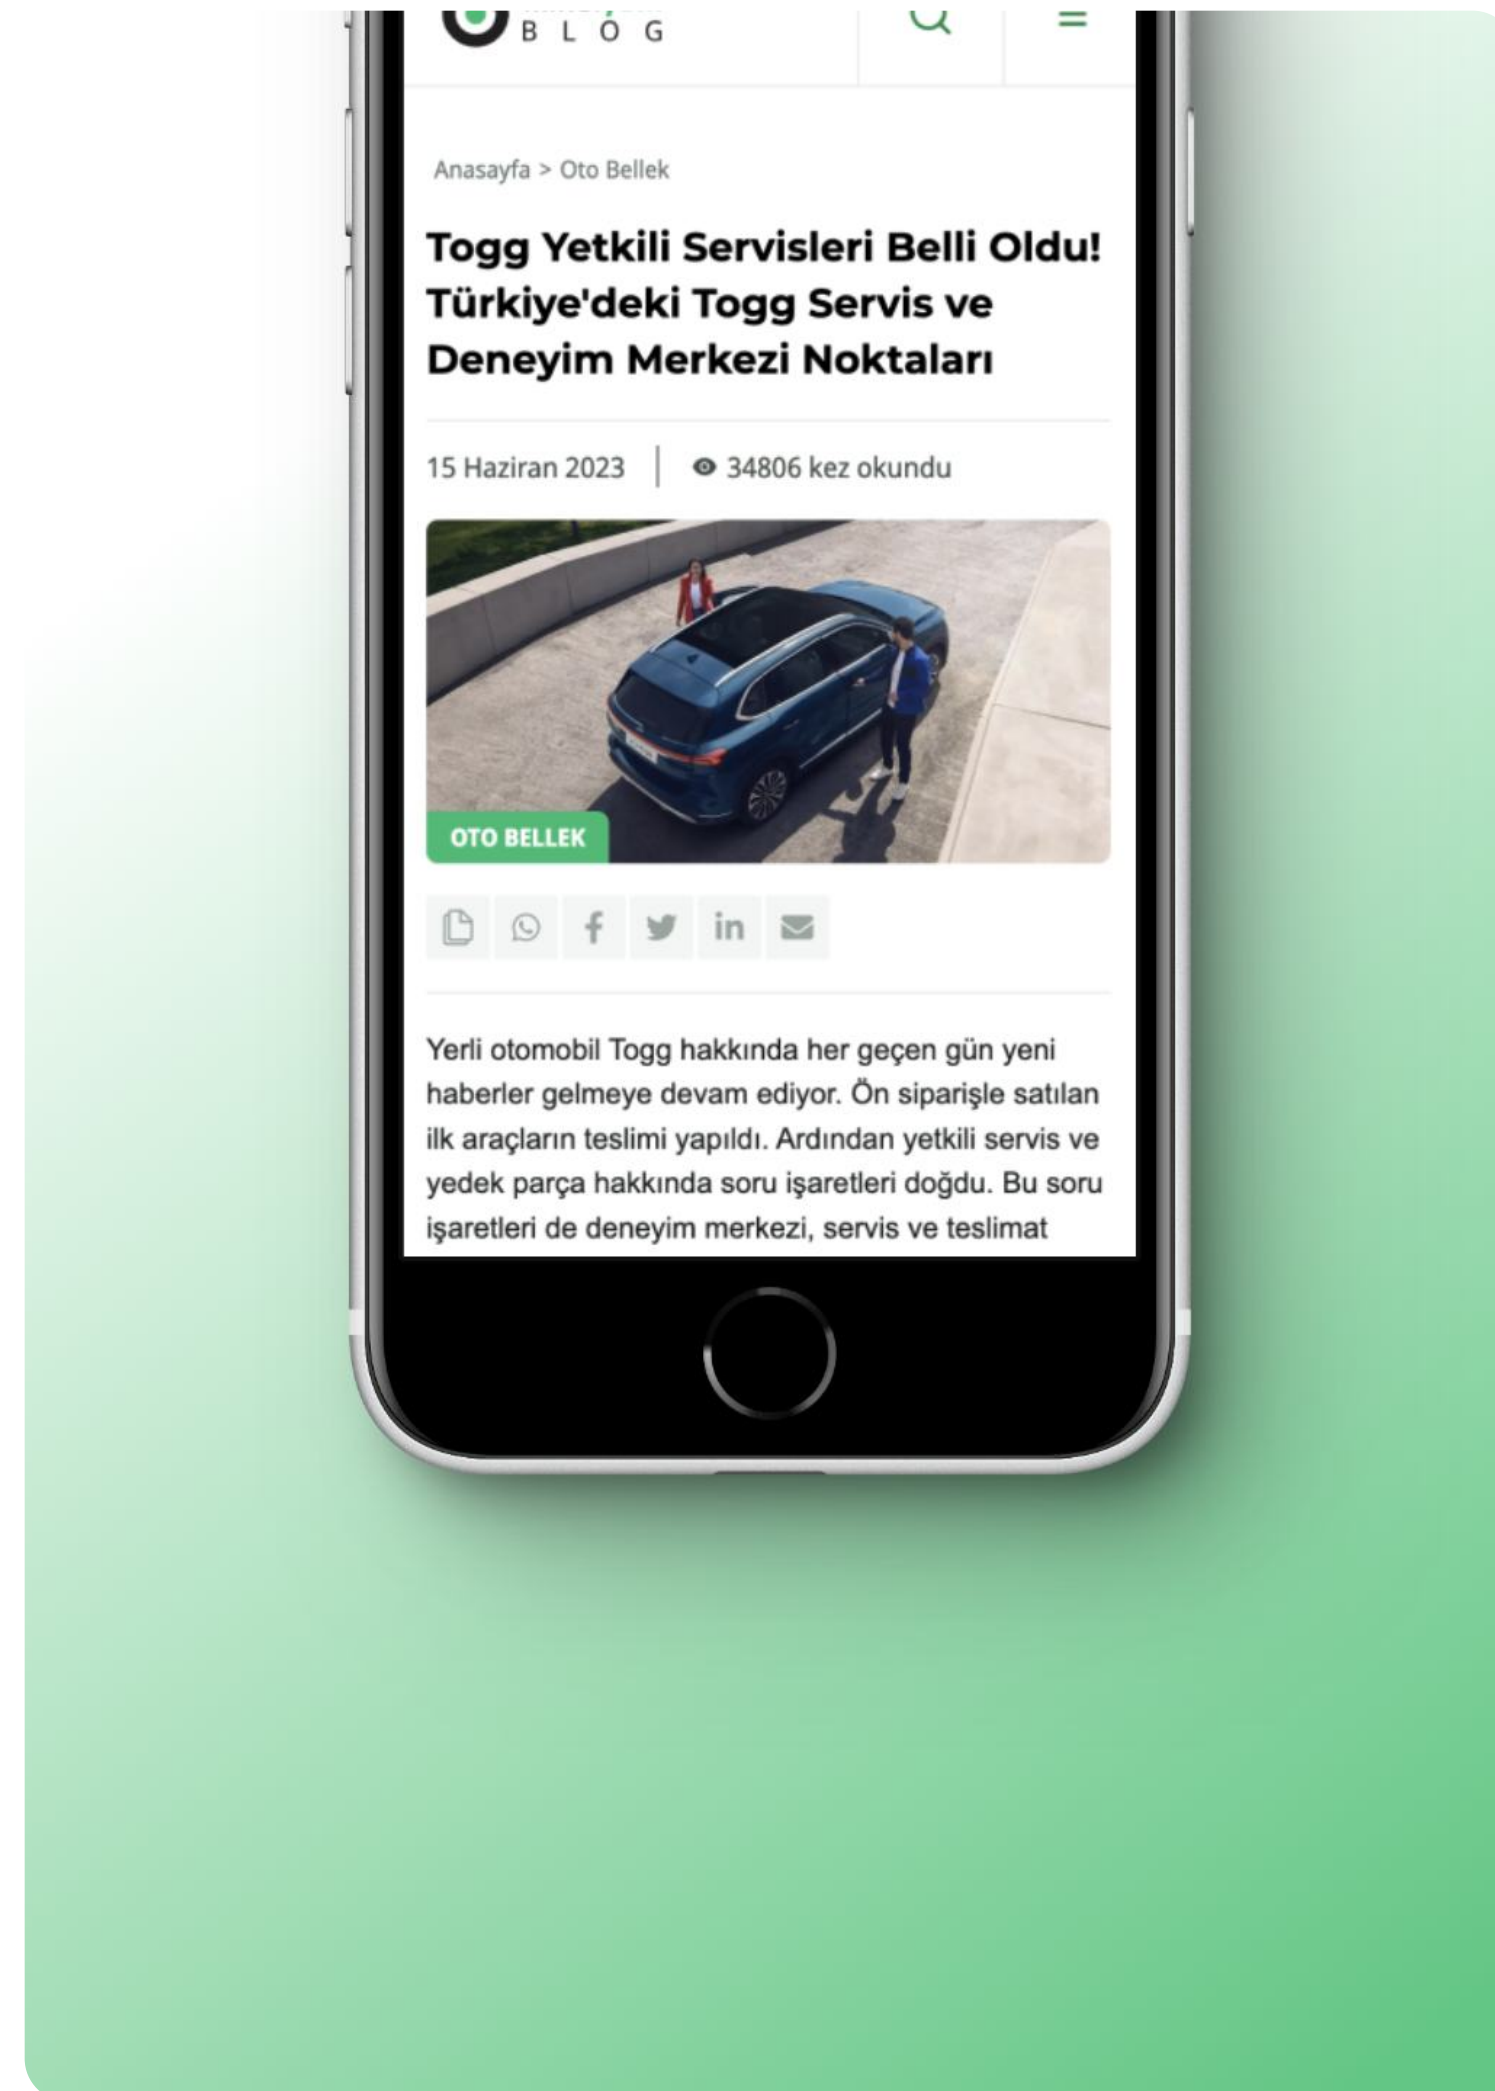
BLOG

Anasayfa > Oto Bellek

Togg Yetkili Servisleri Belli Oldu! Türkiye'deki Togg Servis ve Deneyim Merkezi Noktaları

15 Haziran 2023 | 34806 kez okundu

OTO BELLEK

Yerli otomobil Togg hakkında her geçen gün yeni haberler gelmeye devam ediyor. Ön siparişle satılan ilk araçların teslimi yapıldı. Ardından yetkili servis ve yedek parça hakkında soru işaretleri doğdu. Bu soru işaretleri de deneyim merkezi, servis ve teslimat